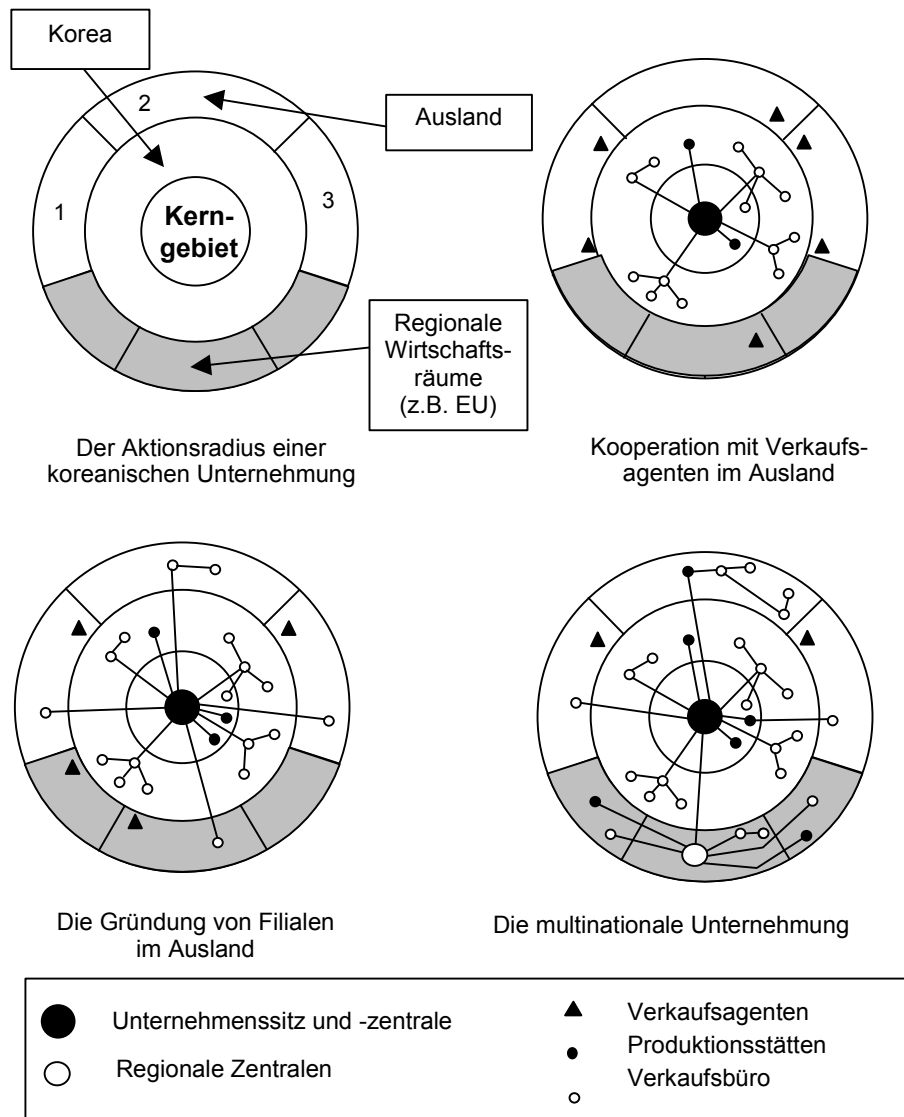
Korea

2

Ausland

1

Kerngebiet

3

Regionale Wirtschaftsräume (z.B. EU)

Der Aktionsradius einer koreanischen Unternehmung

Kooperation mit Verkaufsagenten im Ausland

Die Gründung von Filialen im Ausland

Die multinationale Unternehmung

Unternehmenssitz und -zentrale

Regionale Zentralen

Verkaufsagenten

Produktionsstätten

Verkaufsbüro